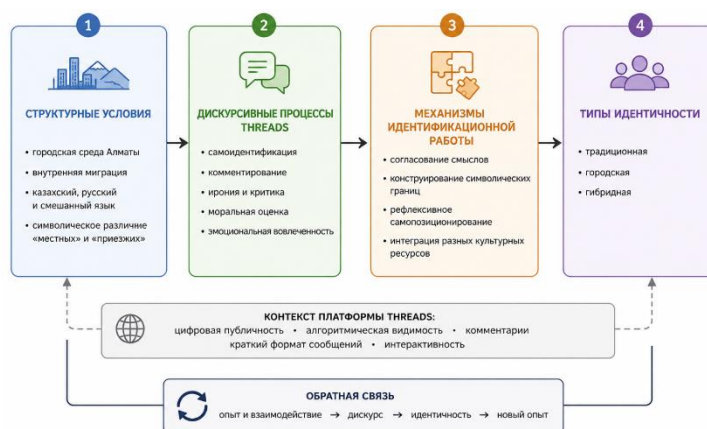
1

СТРУКТУРНЫЕ УСЛОВИЯ

• городская среда Алматы
• внутренняя миграция
• казахский, русский и смешанный язык
• символическое различие «местных» и «приезжих»

2

ДИСКУРСИВНЫЕ ПРОЦЕССЫ THREADS

• самоидентификация
• комментирование
• ирония и критика
• моральная оценка
• эмоциональная вовлеченность

3

МЕХАНИЗМЫ ИДЕНТИФИКАЦИОННОЙ РАБОТЫ

• согласование смыслов
• конструирование символических границ
• рефлексивное самопозиционирование
• интеграция разных культурных ресурсов

4

ТИПЫ ИДЕНТИЧНОСТИ

• традиционная
• городская
• гибридная

КОНТЕКСТ ПЛАТФОРМЫ THREADS:
цифровая публичность • алгоритмическая видимость • комментарии
краткий формат сообщений • интерактивность

ОБРАТНАЯ СВЯЗЬ
опыт и взаимодействие → дискурс → идентичность → новый опыт